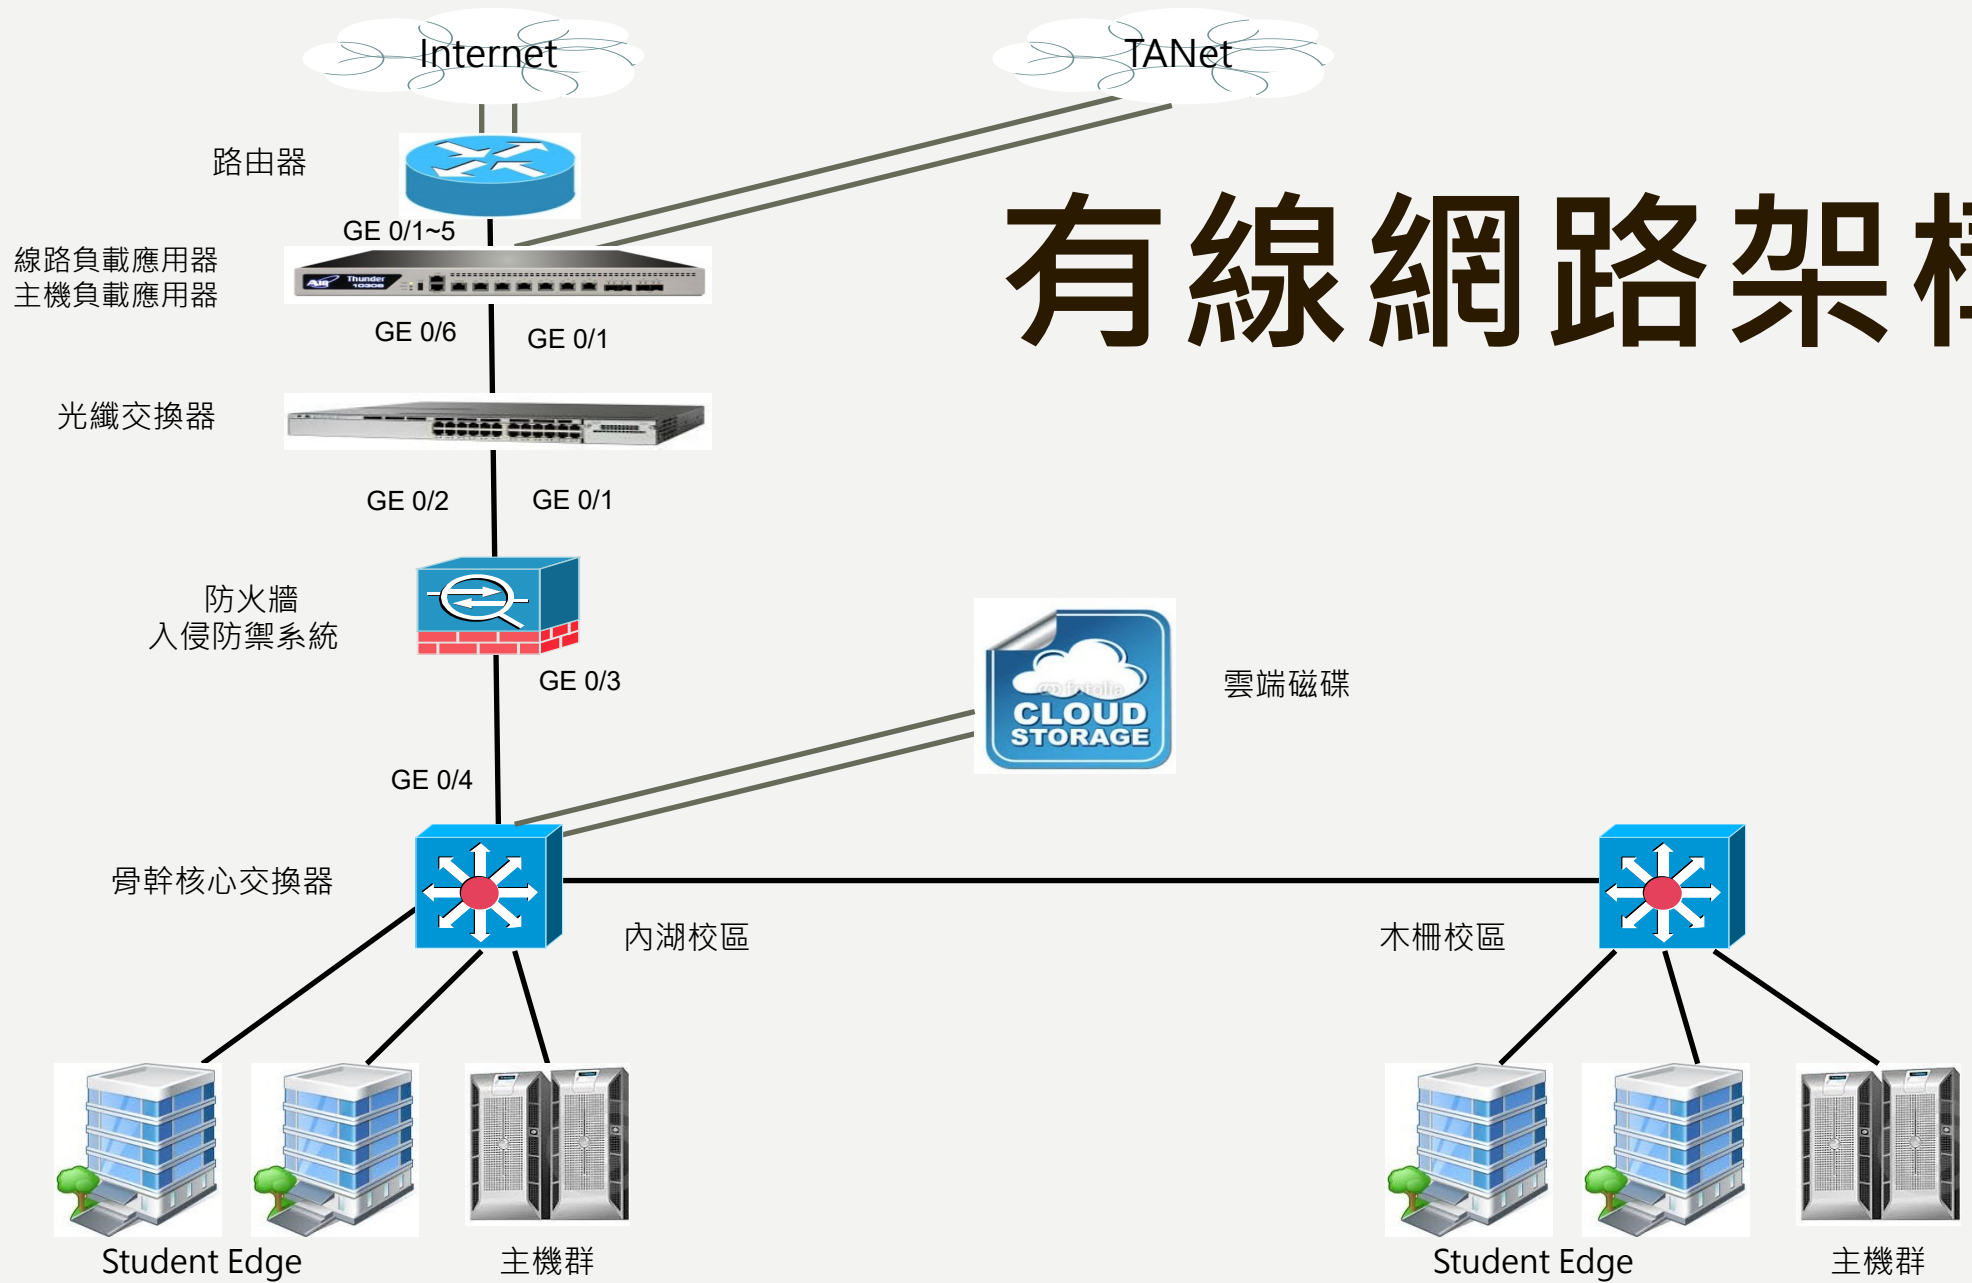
Internet

TANet

路由器

GE 0/1~5

有線網路架構

線路負載應用器
主機負載應用器

Thunder

GE 0/6

GE 0/1

光纖交換器

GE 0/2

GE 0/1

防火牆
入侵防禦系統

GE 0/3

CLOUD STORAGE

雲端磁碟

GE 0/4

骨幹核心交換器

內湖校區

木柵校區

Student Edge

主機群

Student Edge

主機群